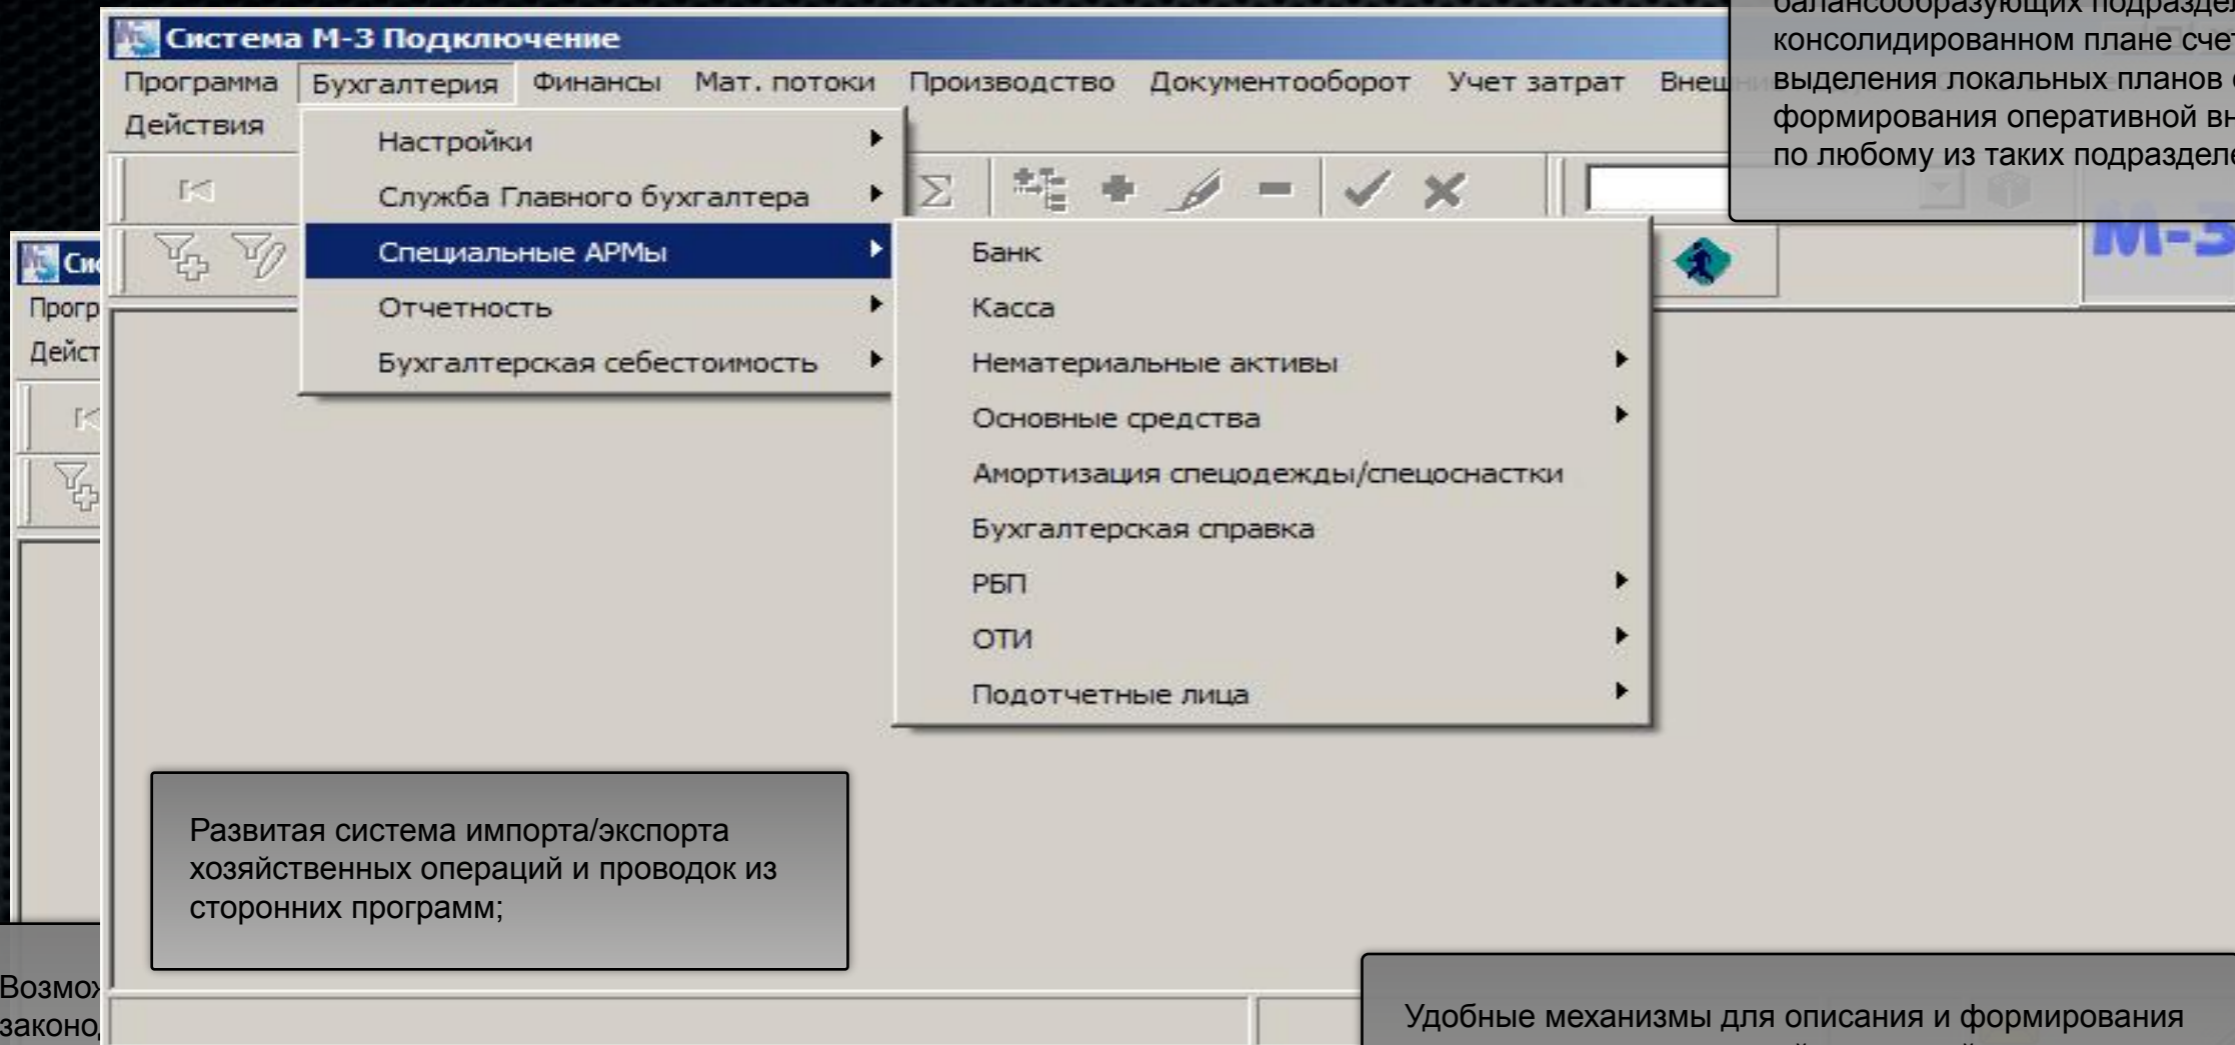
Система М-3 Подключение

Программа Бухгалтерия Финансы Мат. потоки Производство Документооборот Учет затрат Внеш

Действия

Настройки
Служба Главного бухгалтера
Специальные АРМы
Отчетность
Бухгалтерская себестоимость

Банк
Касса
Нематериальные активы
Основные средства
Амортизация спецодежды/спецоснастки
Бухгалтерская справка
РБП
ОТИ
Подотчетные лица

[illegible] консолидированном плане сче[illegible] выделения локальных планов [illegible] формирования оперативной в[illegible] по любому из таких подраздел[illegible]

М-3

Си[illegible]

Прогр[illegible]

Дейст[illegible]

Развитая система импорта/экспорта хозяйственных операций и проводок из сторонних программ;

Возмо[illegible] законо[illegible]

Удобные механизмы для описания и формирования